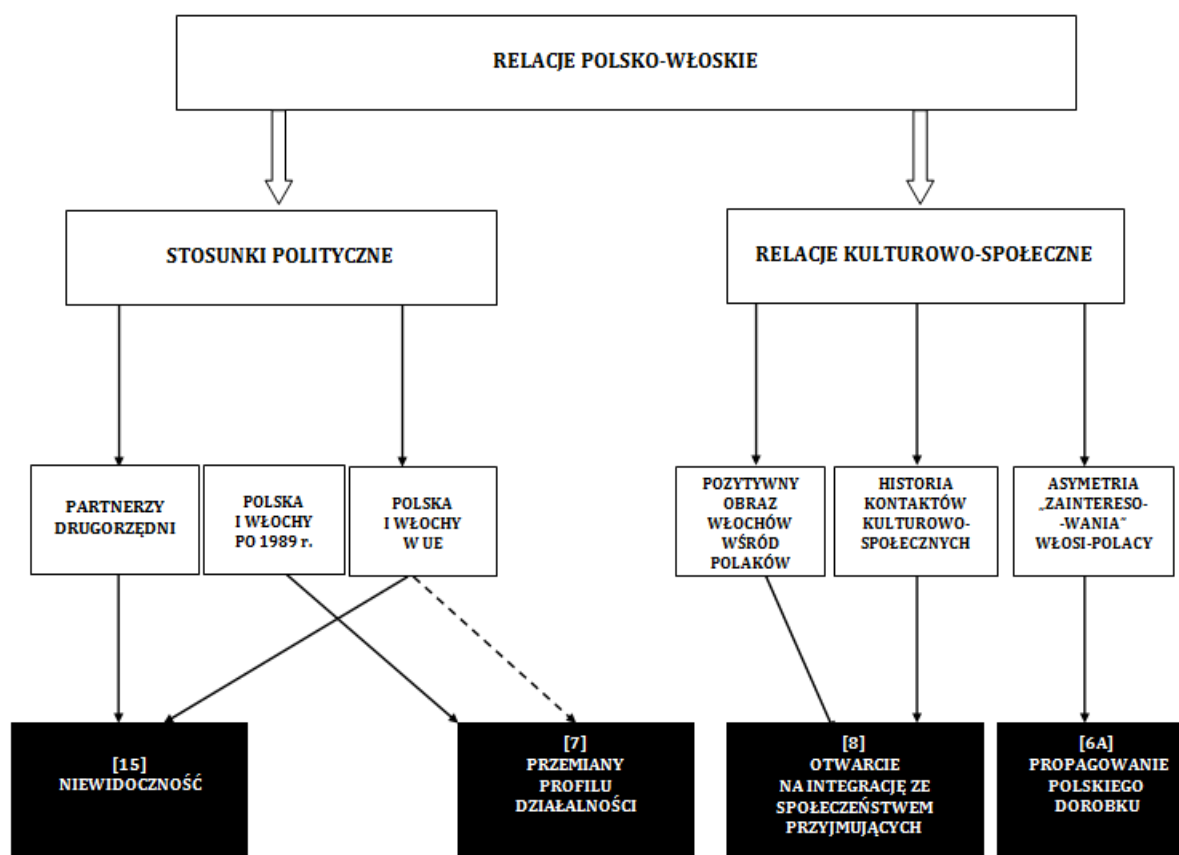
RELACJE POLSKO-WŁOSKIE

STOSUNKI POLITYCZNE

RELACJE KULTUROWO-SPOŁECZNE

PARTNERZY DRUGORZĘDNI

POLSKA I WŁOCHY PO 1989 r.

POLSKA I WŁOCHY W UE

POZYTYWNY OBRAZ WŁOCHÓW WŚRÓD POLAKÓW

HISTORIA KONTAKTÓW KULTUROWO-SPOŁECZNYCH

ASYMETRIA „ZAINTERESO-WANIA" WŁOSI-POLACY

[15] NIEWIDOCZNOŚĆ

[7] PRZEMIANY PROFILU DZIAŁALNOŚCI

[8] OTWARCIE NA INTEGRACJĘ ZE SPOŁECZEŃSTWEM PRZYJMUJĄCYCH

[6A] PROPAGOWANIE POLSKIEGO DOROBKU